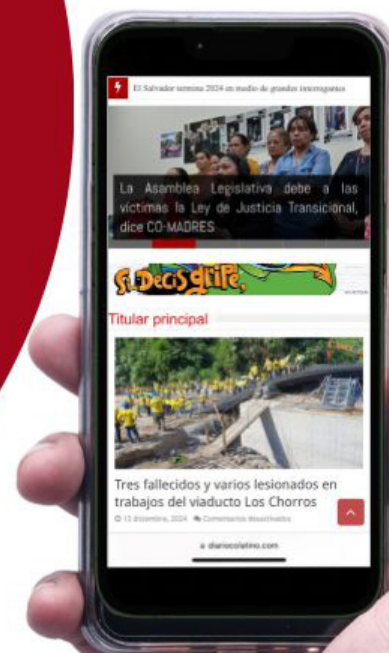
El Salvador termina 2024 en medio de grandes interrogantes

La Asamblea Legislativa debe a las víctimas la Ley de Justicia Transicional, dice CO-MADRES

Si Decis gripe,

Titular principal

Tres fallecidos y varios lesionados en trabajos del viaducto Los Chorros

13 diciembre, 2024 Comentarios desactivados

diariocolatino.com